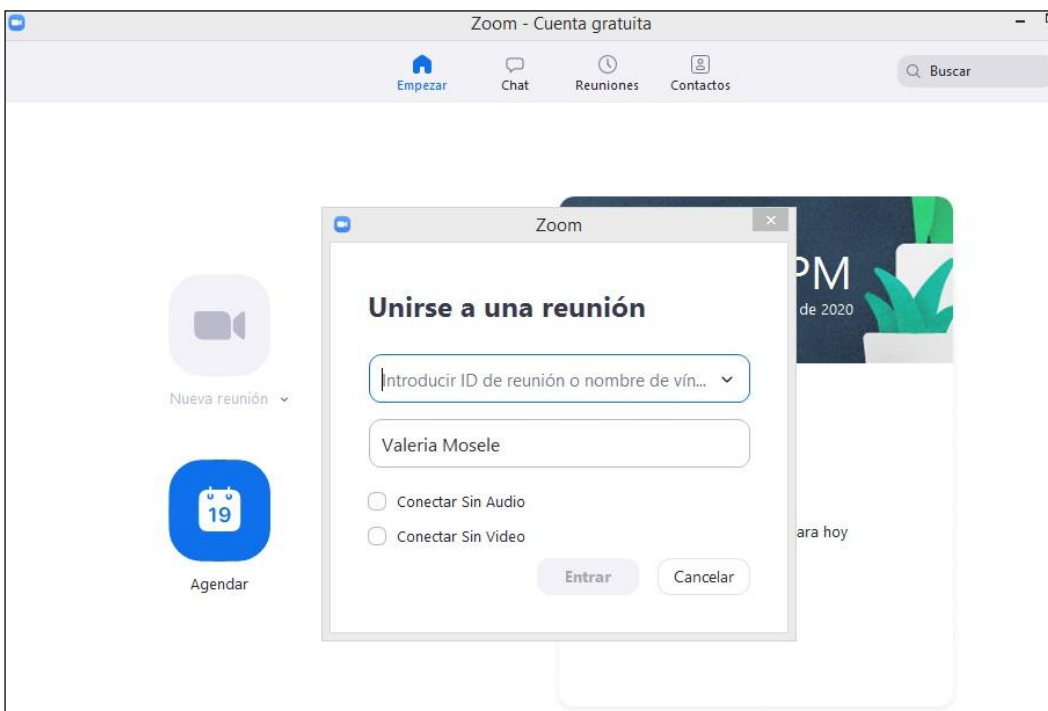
Zoom - Cuenta gratuita

Empezar Chat Reuniones Contactos

Buscar

Nueva reunión

19

Agendar

PM
de 2020

ara hoy

Zoom

Unirse a una reunión

Introducir ID de reunión o nombre de vín...

Valeria Mosele

Conectar Sin Audio

Conectar Sin Video

Entrar Cancelar